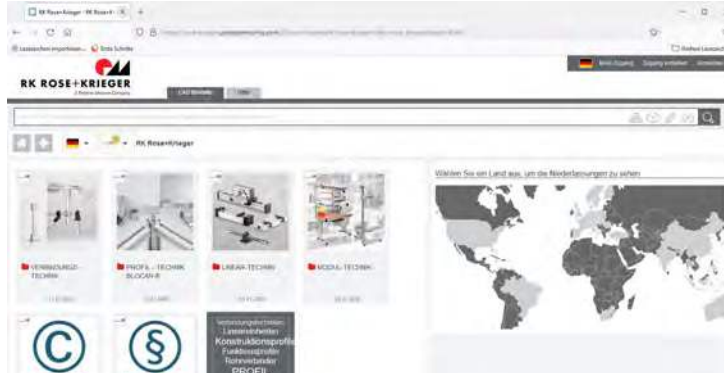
RK Rose+Krieger - RK Rose+K

Lesezeichen importieren... Erste Schritte

RK ROSE+KRIEGER

A Phoenix Mecano Company

CAD Modelle

RK Rose+Krieger

VERBINDUNGS-TECHNIK

PROFIL - TECHNIK BLOCAN®

LINEAR-TECHNIK

MODUL-TECHNIK

Wählen Sie ein Land aus, um die Niederlassungen zu sehen

Verbindungstechniken
Lineareinheiten
Konstruktionsprofile
Funktionsprofile
Rohrverbinder
PROFIL